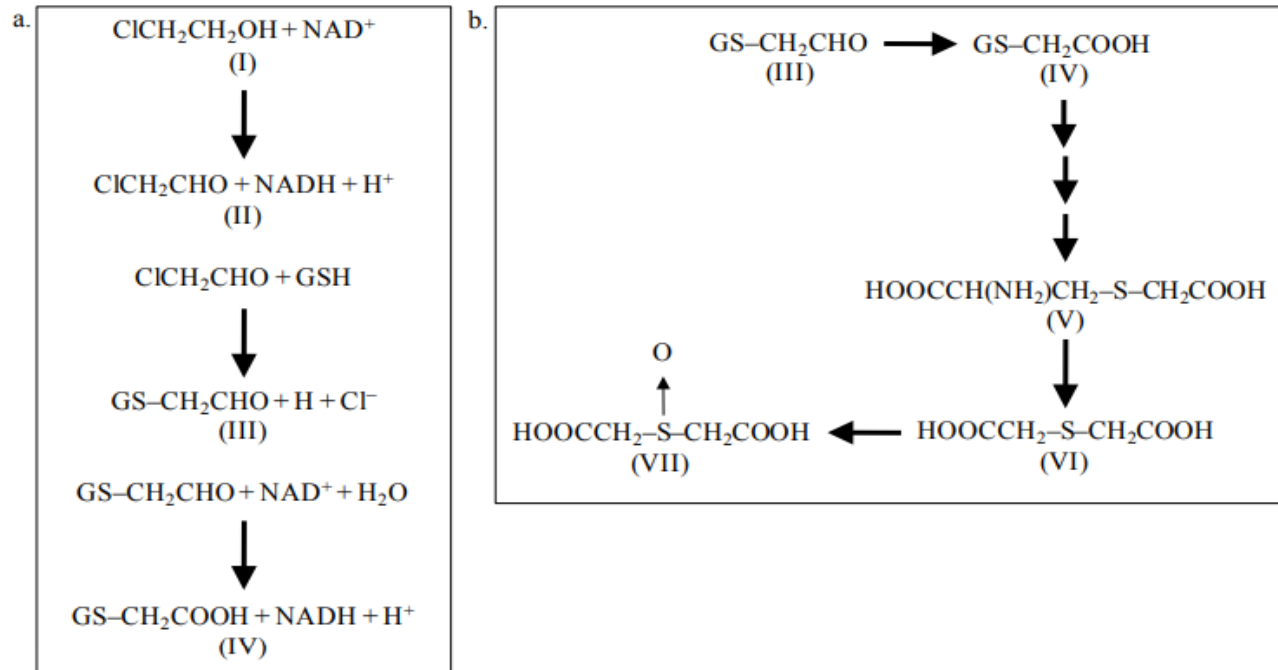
a.

$ClCH_2CH_2OH + NAD^+$
(I)

$ClCH_2CHO + NADH + H^+$
(II)

$ClCH_2CHO + GSH$

$GS–CH_2CHO + H + Cl^-$
(III)

$GS–CH_2CHO + NAD^+ + H_2O$

$GS–CH_2COOH + NADH + H^+$
(IV)

b.

$GS–CH_2CHO$
(III)

$GS–CH_2COOH$
(IV)

$HOOCCH(NH_2)CH_2–S–CH_2COOH$
(V)

$HOOCCH_2–S–CH_2COOH$
(VI)

O

$HOOCCH_2–S–CH_2COOH$
(VII)